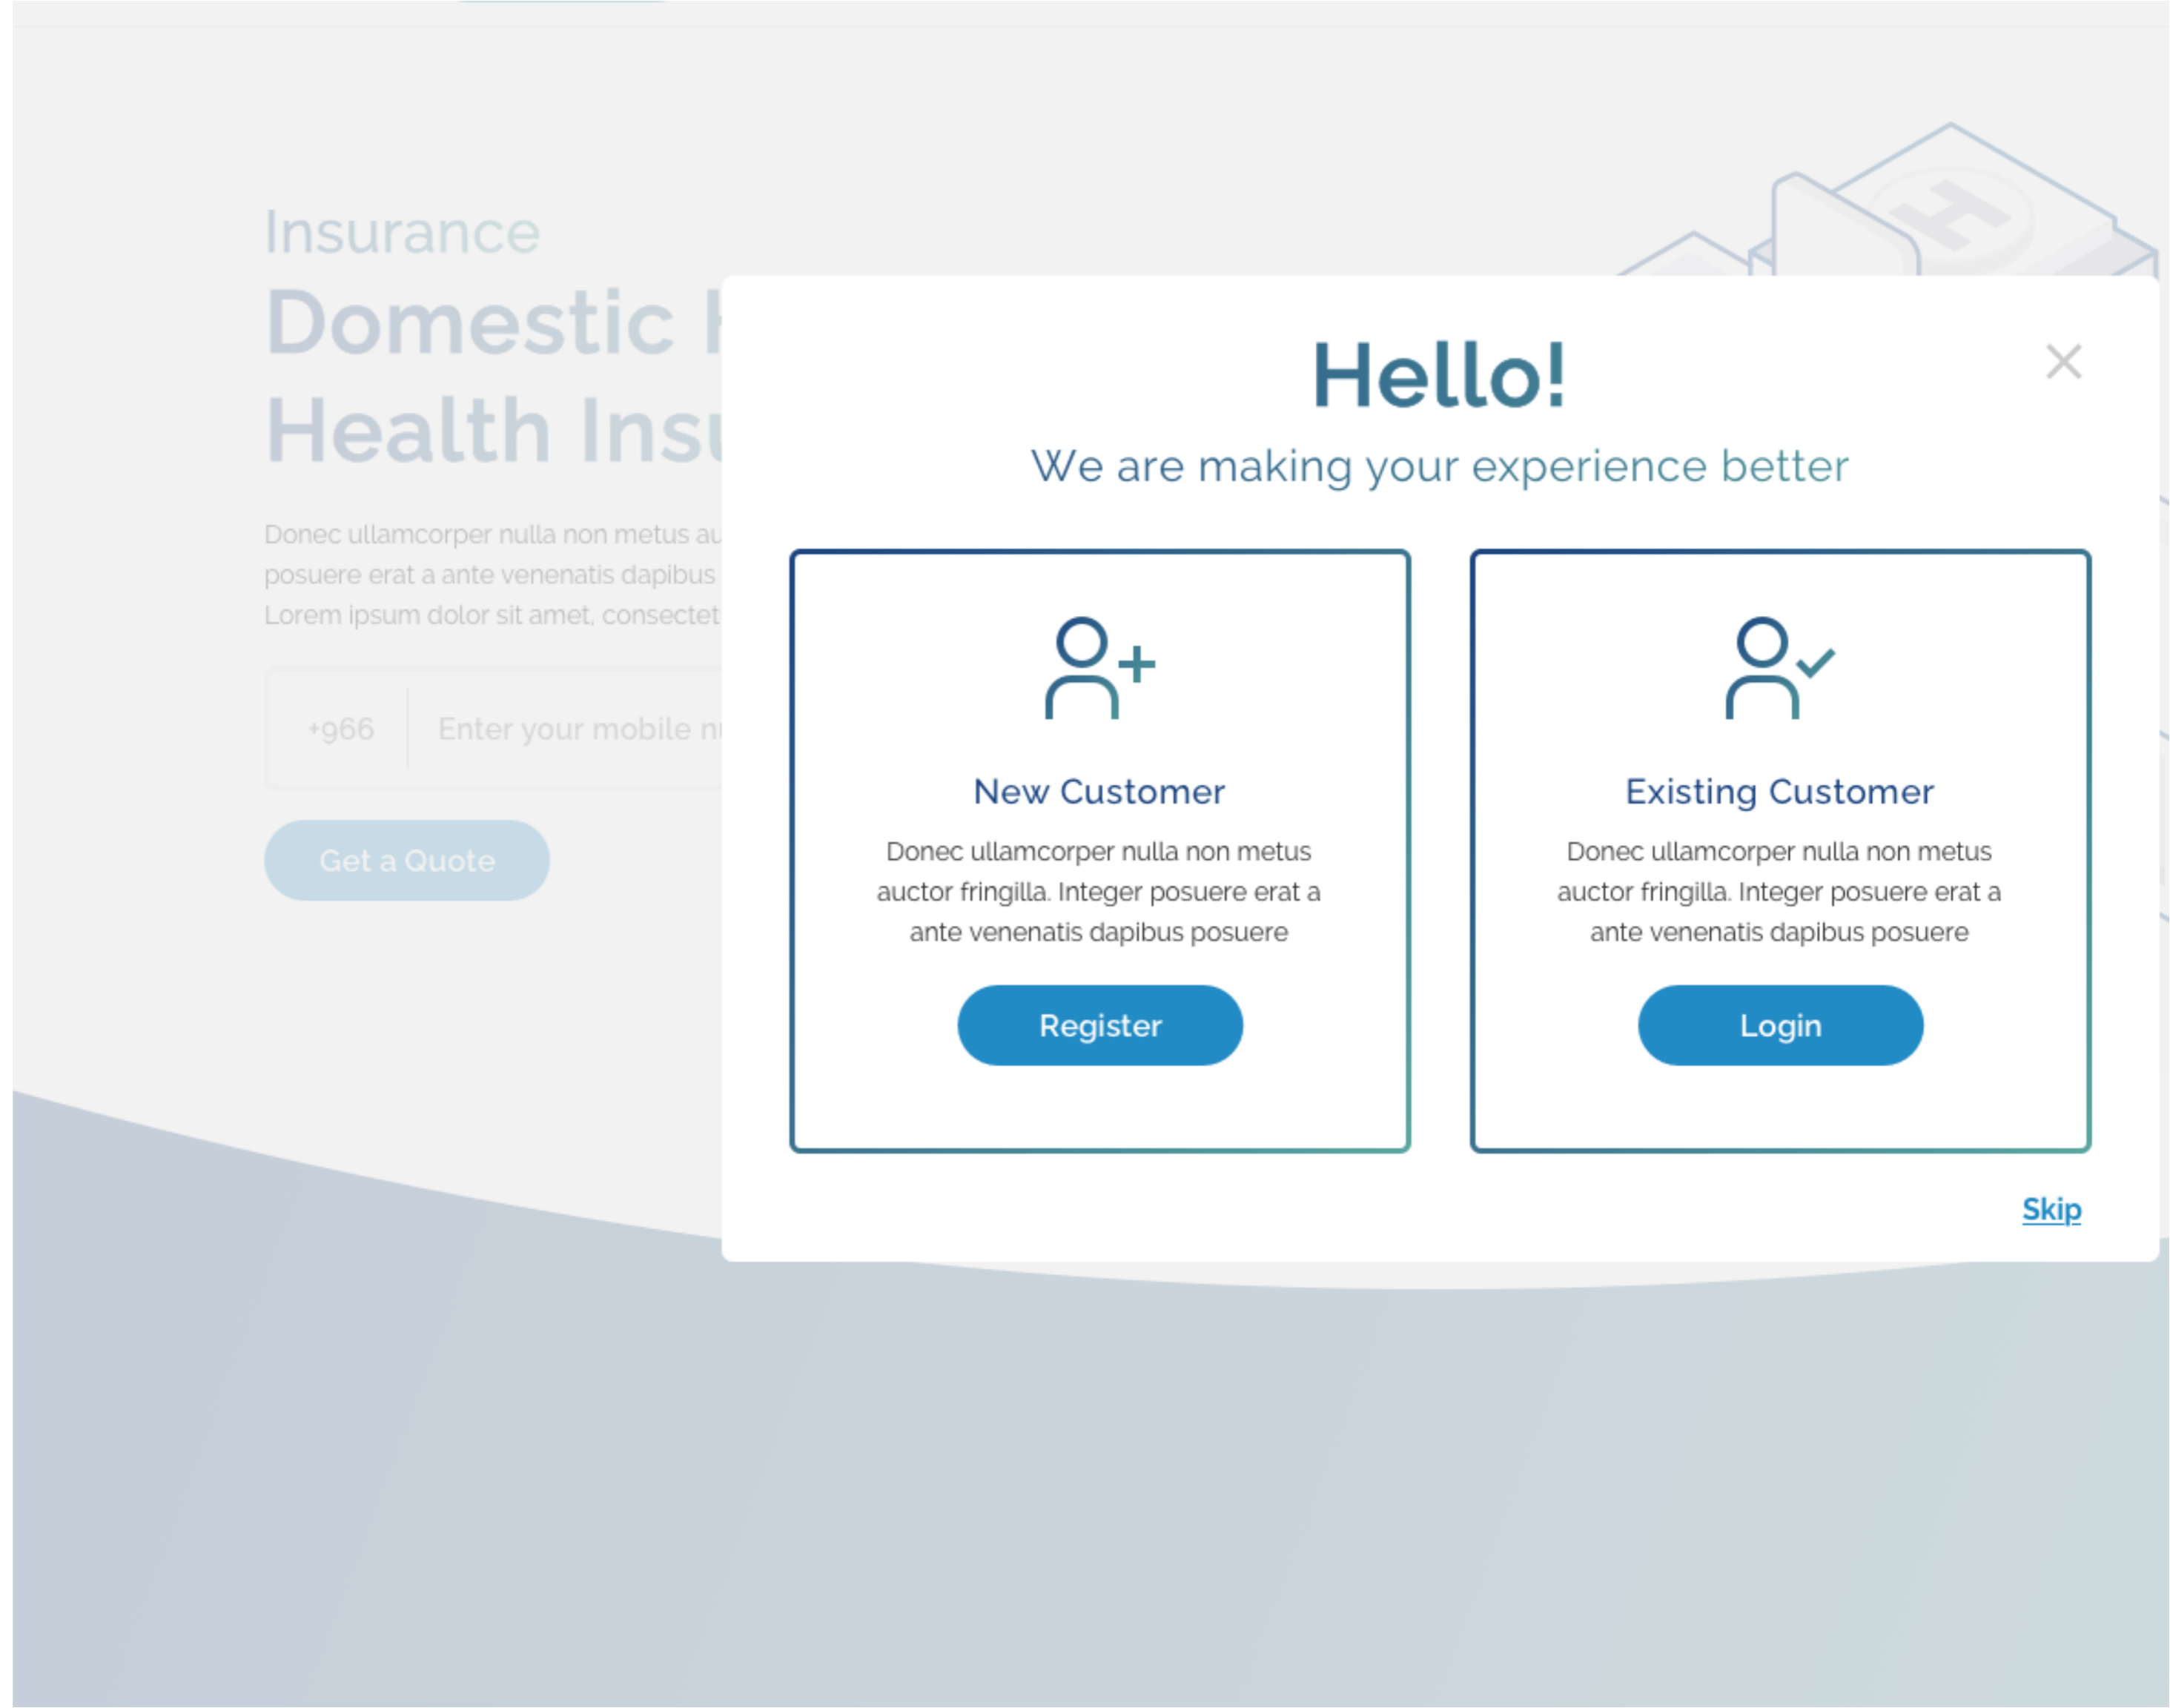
Insurance

Domestic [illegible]

Health Ins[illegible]

Donec ullamcorper nulla non metus au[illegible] posuere erat a ante venenatis dapibus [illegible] Lorem ipsum dolor sit amet, consectet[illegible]

+966 Enter your mobile n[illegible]

Get a Quote

Hello!

We are making your experience better

New Customer

Donec ullamcorper nulla non metus auctor fringilla. Integer posuere erat a ante venenatis dapibus posuere

Register

Existing Customer

Donec ullamcorper nulla non metus auctor fringilla. Integer posuere erat a ante venenatis dapibus posuere

Login

Skip